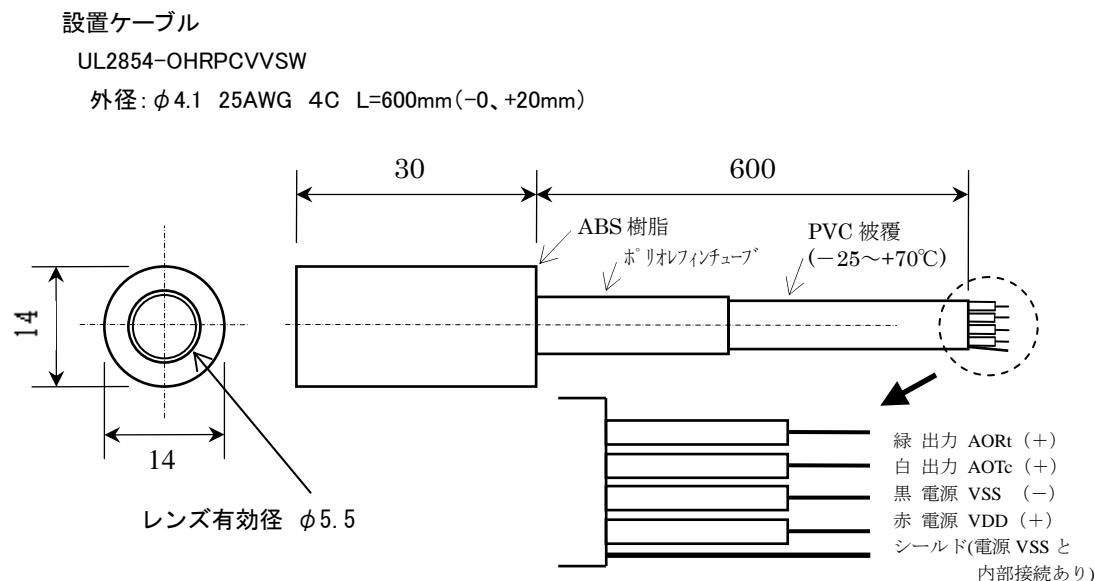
設置ケーブル

UL2854-OHRPCVVSW

外径：$\phi$4.1 25AWG 4C L=600mm（-0、+20mm）

30

600

ABS 樹脂

ﾎﾟﾘｵﾚﾌｨﾝﾁｭｰﾌﾞ

PVC 被覆
（−25～+70℃）

14

14

レンズ有効径 $\phi$5.5

緑 出力 AORt（+）
白 出力 AOTc（+）
黒 電源 VSS （−）
赤 電源 VDD（+）
シールド(電源 VSS と内部接続あり)